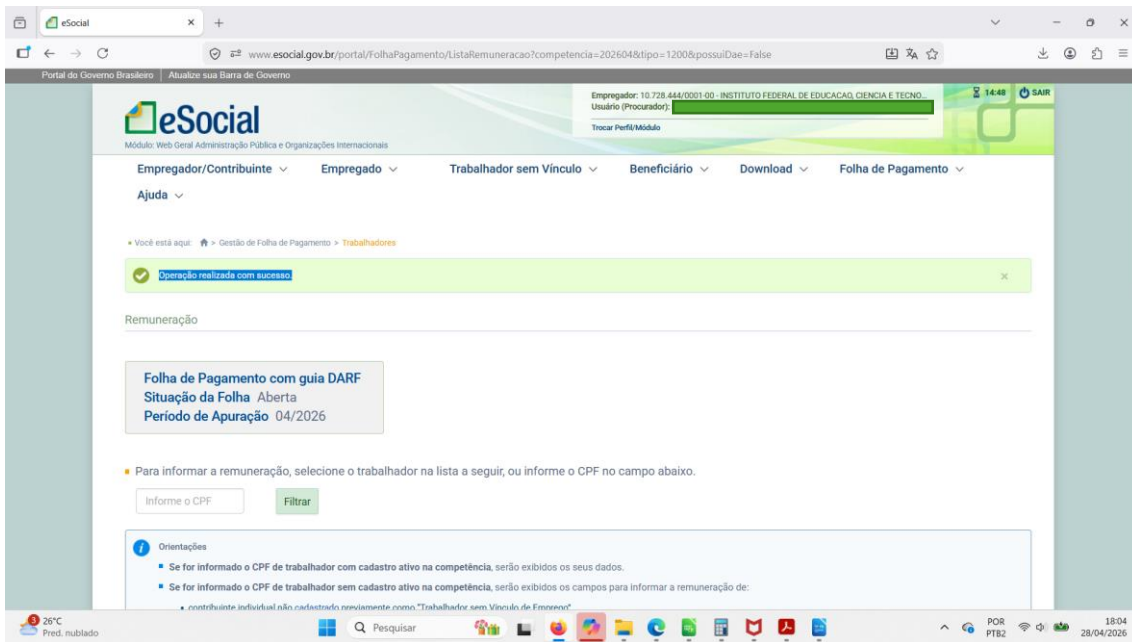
eSocial

www.esocial.gov.br/portal/FolhaPagamento/ListaRemuneracao?competencia=202604&tipo=1200&possuiDae=False

Portal do Governo Brasileiro | Atualize sua Barra de Governo

eSocial
Módulo: Web Geral Administração Pública e Organizações Internacionais

Empregador: 10.728.444/0001-00 - INSTITUTO FEDERAL DE EDUCACAO, CIENCIA E TECNO...
Usuário (Procurador): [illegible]
Trocar Perfil/Módulo

14:48 SAIR

Empregador/Contribuinte Empregado Trabalhador sem Vínculo Beneficiário Download Folha de Pagamento Ajuda

Você está aqui: > Gestão de Folha de Pagamento > Trabalhadores

Operação realizada com sucesso.

Remuneração

Folha de Pagamento com guia DARF
Situação da Folha Aberta
Período de Apuração 04/2026

Para informar a remuneração, selecione o trabalhador na lista a seguir, ou informe o CPF no campo abaixo.

Informe o CPF Filtrar

Orientações
Se for informado o CPF de trabalhador com cadastro ativo na competência, serão exibidos os seus dados.
Se for informado o CPF de trabalhador sem cadastro ativo na competência, serão exibidos os campos para informar a remuneração de:
contribuinte individual não cadastrado previamente como "Trabalhador sem Vínculo de Emprego"

26°C Pred. nublado
Pesquisar
POR PTB2 18:04 28/04/2026